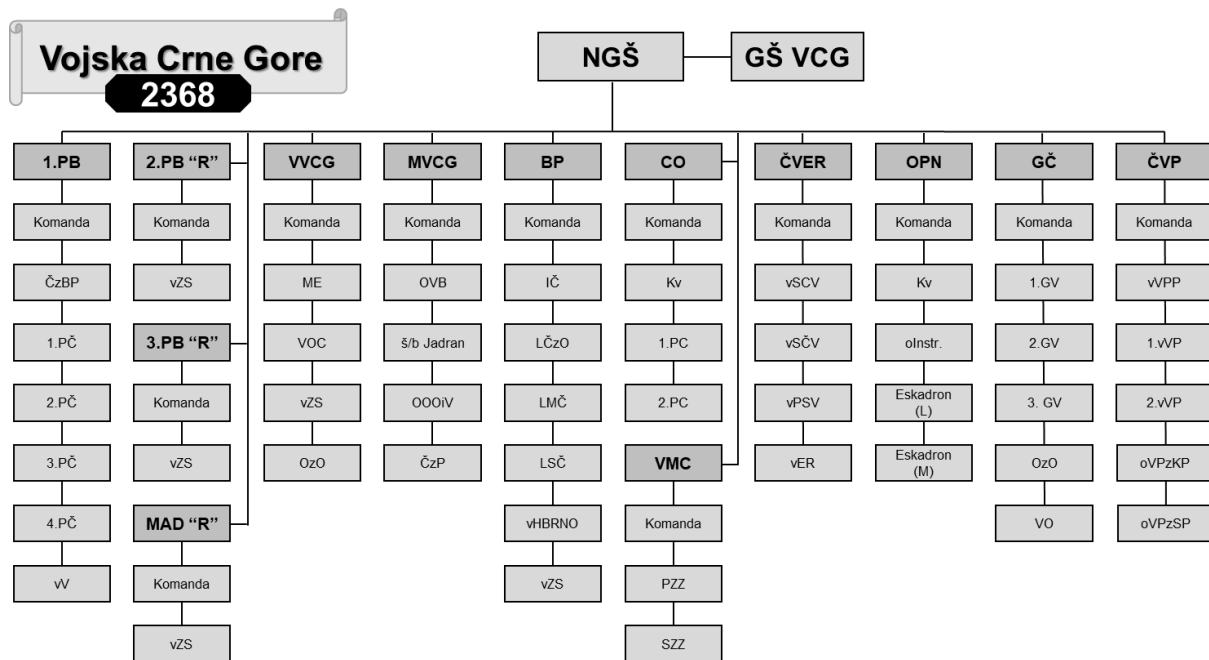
Vojska Crne Gore
2368

NGŠ
GŠ VCG

1.PB
Komanda
ČzBP
1.PČ
2.PČ
3.PČ
4.PČ
vV

2.PB “R”
Komanda
vZS

3.PB “R”
Komanda
vZS

MAD “R”
Komanda
vZS

VVCG
Komanda
ME
VOC
vZS
OzO

MVCG
Komanda
OVB
š/b Jadran
OOOiV
ČzP

BP
Komanda
IČ
LČzO
LMČ
LSČ
vHBRNO
vZS

CO
Komanda
Kv
1.PC
2.PC

VMC
Komanda
PZZ
SZZ

ČVER
Komanda
vSCV
vSČV
vPSV
vER

OPN
Komanda
Kv
oInstr.
Eskadron (L)
Eskadron (M)

GČ
Komanda
1.GV
2.GV
3. GV
OzO
VO

ČVP
Komanda
vVPP
1.vVP
2.vVP
oVPzKP
oVPzSP